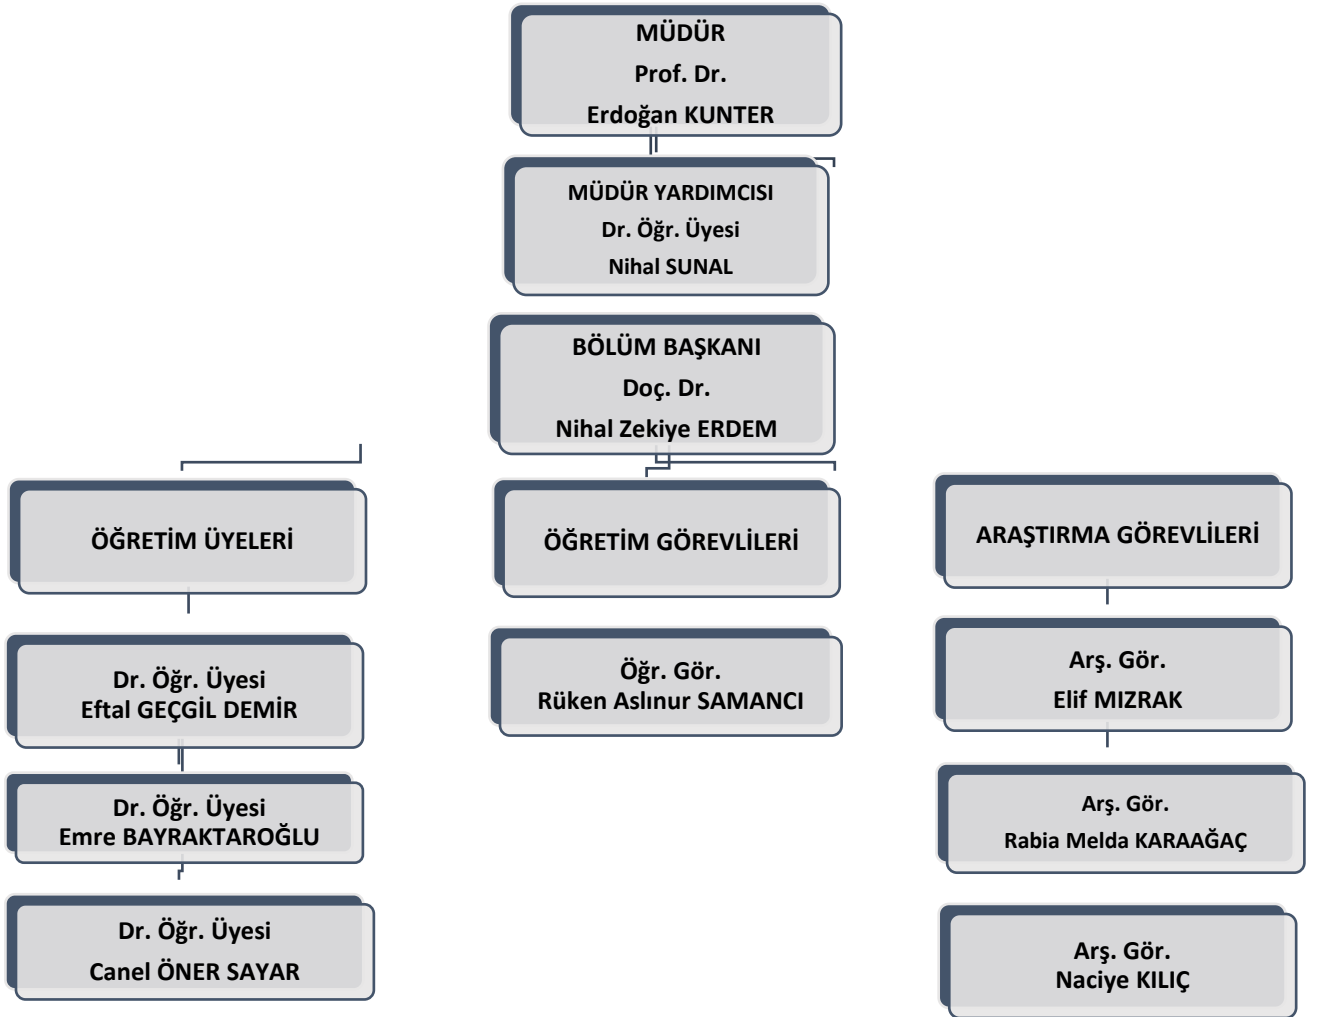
MÜDÜR
Prof. Dr.
Erdoğan KUNTER

MÜDÜR YARDIMCISI
Dr. Öğr. Üyesi
Nihal SUNAL

BÖLÜM BAŞKANI
Doç. Dr.
Nihal Zekiye ERDEM

ÖĞRETİM ÜYELERİ

Dr. Öğr. Üyesi
Eftal GEÇGİL DEMİR

Dr. Öğr. Üyesi
Emre BAYRAKTAROĞLU

Dr. Öğr. Üyesi
Canel ÖNER SAYAR

ÖĞRETİM GÖREVLİLERİ

Öğr. Gör.
Rüken Aslınur SAMANCI

ARAŞTIRMA GÖREVLİLERİ

Arş. Gör.
Elif MIZRAK

Arş. Gör.
Rabia Melda KARAAĞAÇ

Arş. Gör.
Naciye KILIÇ